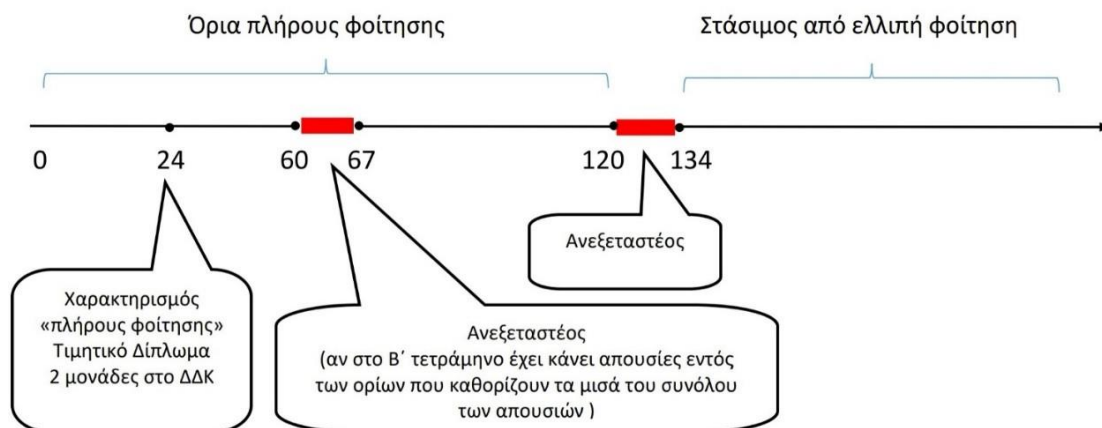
Όρια πλήρους φοίτησης

Στάσιμος από ελλιπή φοίτηση

0
24
60
67
120
134

Ανεξεταστέος

Χαρακτηρισμός «πλήρους φοίτησης» Τιμητικό Δίπλωμα 2 μονάδες στο ΔΔΚ

Ανεξεταστέος (αν στο Β΄ τετράμηνο έχει κάνει απουσίες εντός των ορίων που καθορίζουν τα μισά του συνόλου των απουσιών )